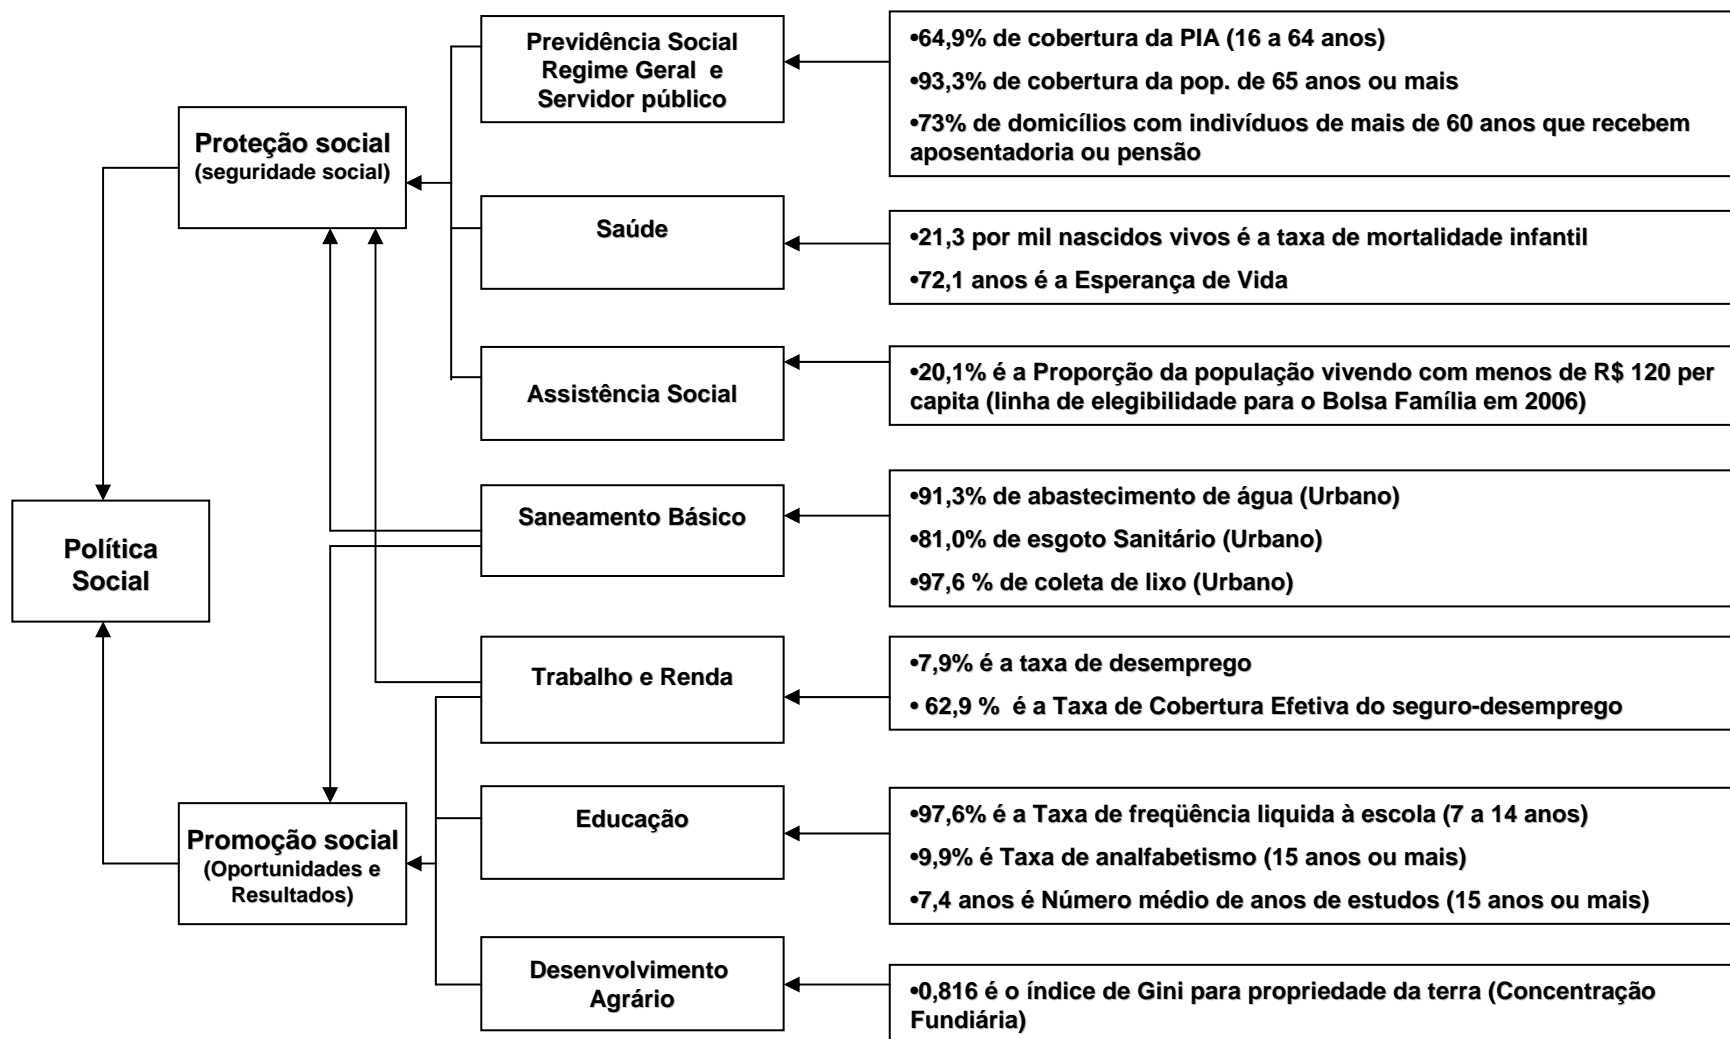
Política Social

Proteção social (seguridade social)

Promoção social (Oportunidades e Resultados)

Previdência Social Regime Geral e Servidor público

•64,9% de cobertura da PIA (16 a 64 anos)

•93,3% de cobertura da pop. de 65 anos ou mais

•73% de domicílios com indivíduos de mais de 60 anos que recebem aposentadoria ou pensão

Saúde

•21,3 por mil nascidos vivos é a taxa de mortalidade infantil

•72,1 anos é a Esperança de Vida

Assistência Social

•20,1% é a Proporção da população vivendo com menos de R$ 120 per capita (linha de elegibilidade para o Bolsa Família em 2006)

Saneamento Básico

•91,3% de abastecimento de água (Urbano)

•81,0% de esgoto Sanitário (Urbano)

•97,6 % de coleta de lixo (Urbano)

Trabalho e Renda

•7,9% é a taxa de desemprego

• 62,9 % é a Taxa de Cobertura Efetiva do seguro-desemprego

Educação

•97,6% é a Taxa de freqüência liquida à escola (7 a 14 anos)

•9,9% é Taxa de analfabetismo (15 anos ou mais)

•7,4 anos é Número médio de anos de estudos (15 anos ou mais)

Desenvolvimento Agrário

•0,816 é o índice de Gini para propriedade da terra (Concentração Fundiária)